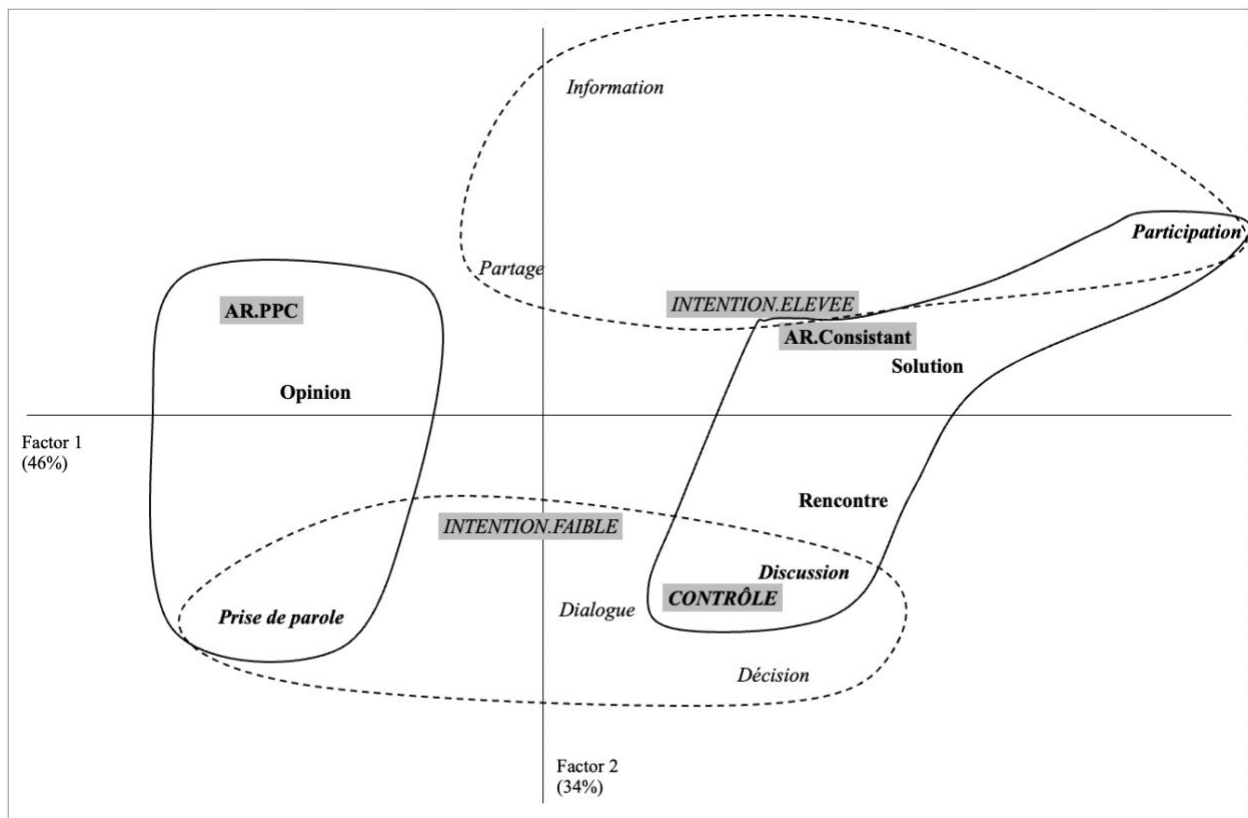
Information

Participation

Partage

AR.PPC

INTENTION.ELEVEE

AR.Consistant

Solution

Opinion

Factor 1
(46%)

Rencontre

INTENTION.FAIBLE

Discussion

CONTRÔLE

Dialogue

Prise de parole

Décision

Factor 2
(34%)